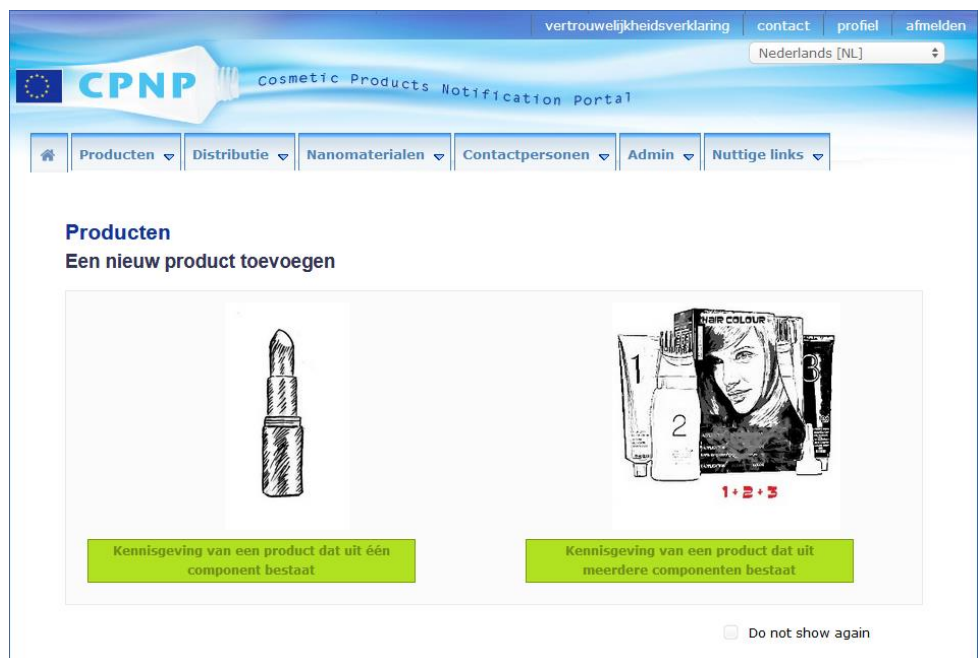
vertrouwelijkheidsverklaring contact profiel afmelden

Nederlands [NL]

CPNP Cosmetic Products Notification Portal

Producten Distributie Nanomaterialen Contactpersonen Admin Nuttige links

Producten

Een nieuw product toevoegen

HAIR COLOUR

1

2

3

1 + 2 + 3

Kennisgeving van een product dat uit één component bestaat

Kennisgeving van een product dat uit meerdere componenten bestaat

Do not show again